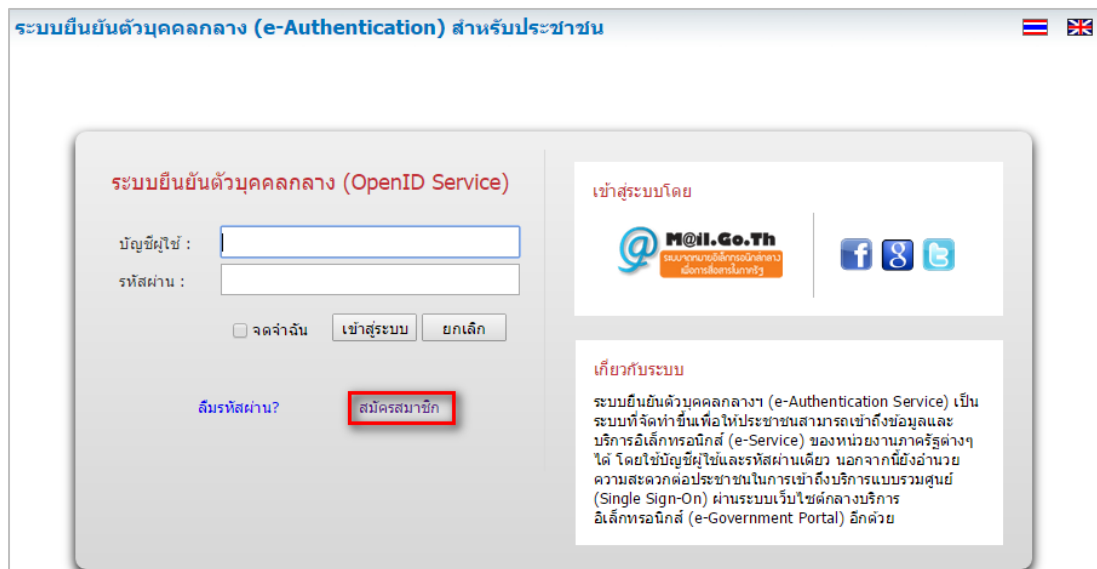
ระบบยืนยันตัวบุคคลกลาง (e-Authentication) สำหรับประชาชน

ระบบยืนยันตัวบุคคลกลาง (OpenID Service)

บัญชีผู้ใช้ :

รหัสผ่าน :

จดจำฉัน

เข้าสู่ระบบ

ยกเลิก

ลืมรหัสผ่าน?

สมัครสมาชิก

เข้าสู่ระบบโดย

M@il.Go.Th

ระบบจดหมายอิเล็กทรอนิกส์กลาง เพื่อการสื่อสารในภาครัฐ

เกี่ยวกับระบบ

ระบบยืนยันตัวบุคคลกลางฯ (e-Authentication Service) เป็นระบบที่จัดทำขึ้นเพื่อให้ประชาชนสามารถเข้าถึงข้อมูลและบริการอิเล็กทรอนิกส์ (e-Service) ของหน่วยงานภาครัฐต่างๆ ได้ โดยใช้บัญชีผู้ใช้และรหัสผ่านเดียว นอกจากนี้ยังอำนวยความสะดวกต่อประชาชนในการเข้าถึงบริการแบบรวมศูนย์ (Single Sign-On) ผ่านระบบเว็บไซต์กลางบริการอิเล็กทรอนิกส์ (e-Government Portal) อีกด้วย